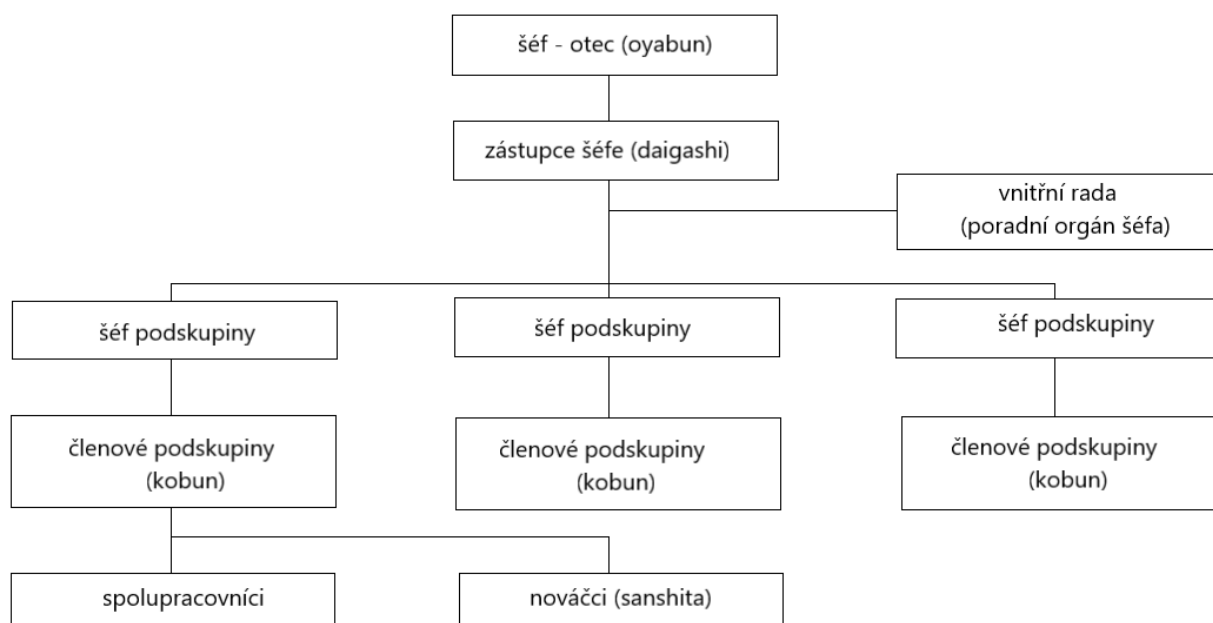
šéf - otec (oyabun)

zástupce šéfe (daigashi)

vnitřní rada (poradní orgán šéfa)

šéf podskupiny

šéf podskupiny

šéf podskupiny

členové podskupiny (kobun)

členové podskupiny (kobun)

členové podskupiny (kobun)

spolupracovníci

nováčci (sanshita)